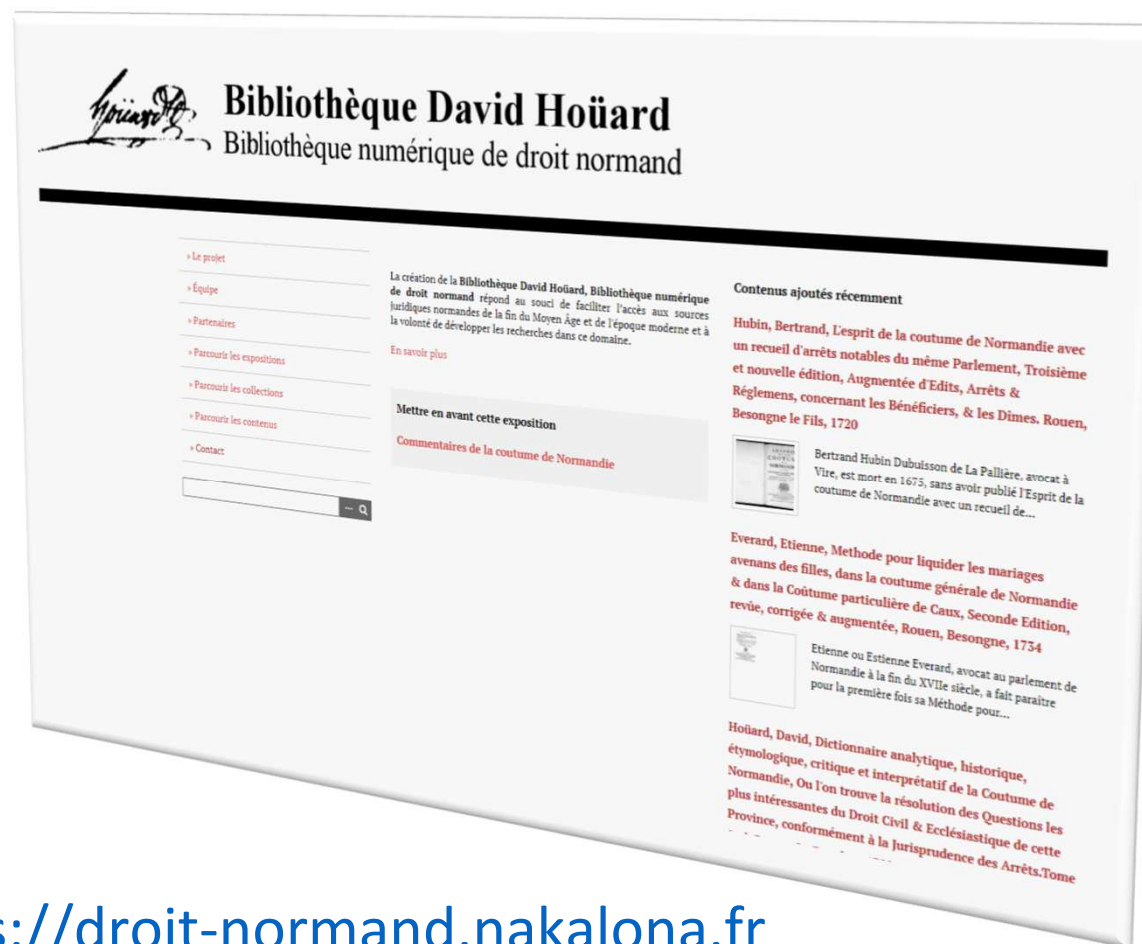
Bibliothèque David Hoüard
Bibliothèque numérique de droit normand

» Le projet
» Équipe
» Partenaires
» Parcourir les expositions
» Parcourir les collections
» Parcourir les contenus
» Contact

La création de la **Bibliothèque David Hoüard, Bibliothèque numérique de droit normand** répond au souci de faciliter l'accès aux sources juridiques normandes de la fin du Moyen Âge et de l'époque moderne et à la volonté de développer les recherches dans ce domaine.

En savoir plus

Mettre en avant cette exposition

Commentaires de la coutume de Normandie

Contenus ajoutés récemment

Hubin, Bertrand, L'esprit de la coutume de Normandie avec un recueil d'arrêts notables du même Parlement, Troisième et nouvelle édition, Augmentée d'Edits, Arrêts & Réglemens, concernant les Bénéficiers, & les Dimes. Rouen, Besongne le Fils, 1720

Bertrand Hubin Dubuisson de La Pallière, avocat à Vire, est mort en 1675, sans avoir publié l'Esprit de la coutume de Normandie avec un recueil de...

Everard, Etienne, Methode pour liquider les mariages avenans des filles, dans la coutume générale de Normandie & dans la Coûtume particulière de Caux, Seconde Edition, revûe, corrigée & augmentée, Rouen, Besongne, 1734

Etienne ou Estienne Everard, avocat au parlement de Normandie à la fin du XVIIe siècle, a fait paraître pour la première fois sa Méthode pour...

Hoüard, David, Dictionnaire analytique, historique, étymologique, critique et interprétatif de la Coutume de Normandie, Ou l'on trouve la résolution des Questions les plus intéressantes du Droit Civil & Ecclésiastique de cette Province, conformément à la Jurisprudence des Arrêts.Tome

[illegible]s://droit-normand.nakalona.fr